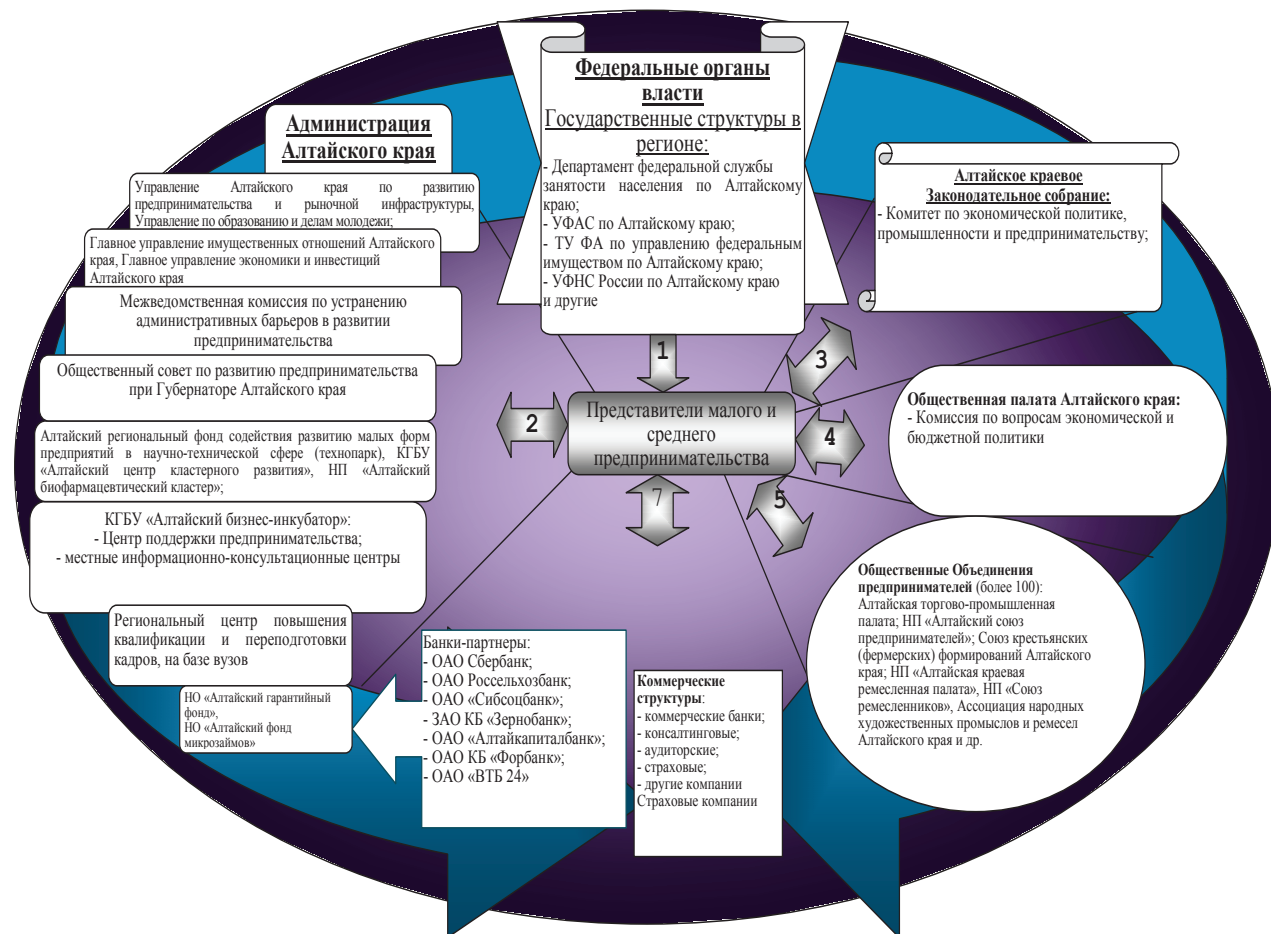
Федеральные органы власти
Государственные структуры в регионе:
- Департамент федеральной службы занятости населения по Алтайскому краю;
- УФАС по Алтайскому краю;
- ТУ ФА по управлению федеральным имуществом по Алтайскому краю;
- УФНС России по Алтайскому краю и другие

Администрация Алтайского края

Управление Алтайского края по развитию предпринимательства и рыночной инфраструктуры, Управление по образованию и делам молодежи;

Главное управление имущественных отношений Алтайского края, Главное управление экономики и инвестиций Алтайского края

Межведомственная комиссия по устранению административных барьеров в развитии предпринимательства

Общественный совет по развитию предпринимательства при Губернаторе Алтайского края

Алтайский региональный фонд содействия развитию малых форм предприятий в научно-технической сфере (технопарк), КГБУ «Алтайский центр кластерного развития», НП «Алтайский биофармацевтический кластер»;

КГБУ «Алтайский бизнес-инкубатор»:
- Центр поддержки предпринимательства;
- местные информационно-консультационные центры

Региональный центр повышения квалификации и переподготовки кадров, на базе вузов

НО «Алтайский гарантийный фонд»,
НО «Алтайский фонд микрозаймов»

Алтайское краевое Законодательное собрание:
- Комитет по экономической политике, промышленности и предпринимательству;

1

3

2

Представители малого и среднего предпринимательства

4

7

5

Общественная палата Алтайского края:
- Комиссия по вопросам экономической и бюджетной политики

Общественные Объединения предпринимателей (более 100):
Алтайская торгово-промышленная палата; НП «Алтайский союз предпринимателей»; Союз крестьянских (фермерских) формирований Алтайского края; НП «Алтайская краевая ремесленная палата», НП «Союз ремесленников», Ассоциация народных художественных промыслов и ремесел Алтайского края и др.

Банки-партнеры:
- ОАО Сбербанк;
- ОАО Россельхозбанк;
- ОАО «Сибсоцбанк»;
- ЗАО КБ «Зернобанк»;
- ОАО «Алтайкапиталбанк»;
- ОАО КБ «Форбанк»;
- ОАО «ВТБ 24»

Коммерческие структуры:
- коммерческие банки;
- консалтинговые;
- аудиторские;
- страховые;
- другие компании
Страховые компании